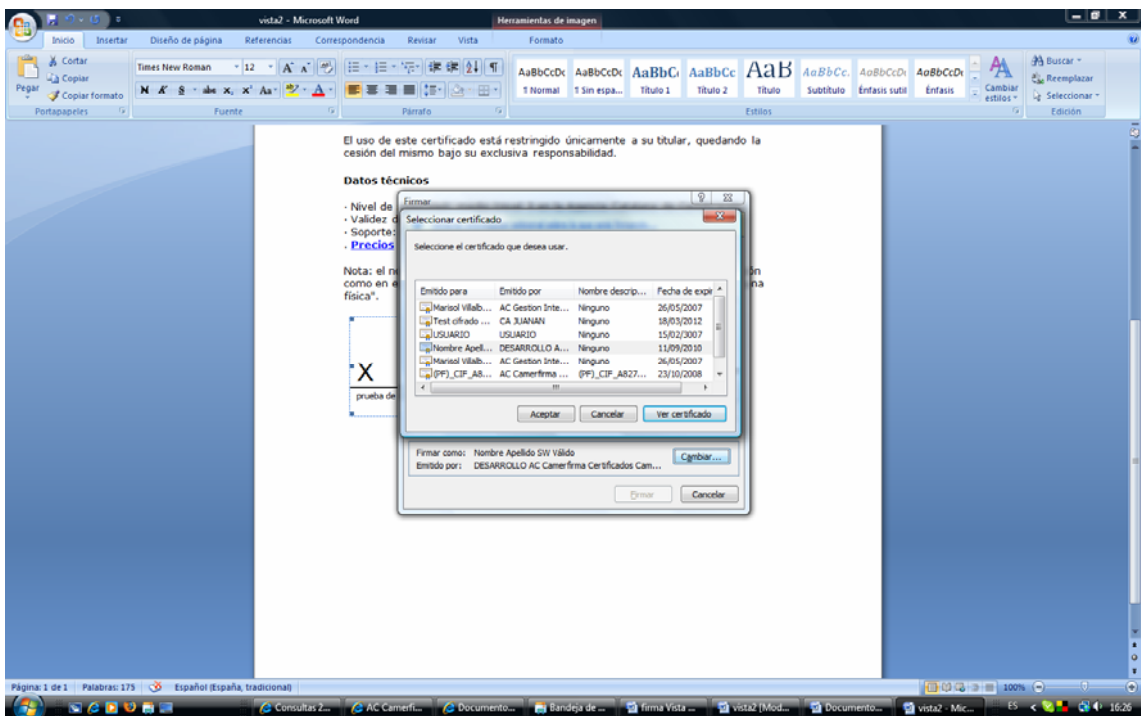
vista2 - Microsoft Word
Herramientas de imagen
Inicio Insertar Diseño de página Referencias Correspondencia Revisar Vista Formato
Cortar
Copiar
Pegar
Copiar formato
Portapapeles
Times New Roman 12
Fuente
Párrafo
AaBbCcDc ¶ Normal
AaBbCcDc ¶ Sin espa...
AaBbC Título 1
AaBbCc Título 2
AaB Título
AaBbCc. Subtítulo
AaBbCcDc Énfasis sutil
AaBbCcDc Énfasis
Cambiar estilos
Estilos
Buscar
Reemplazar
Seleccionar
Edición

El uso de este certificado está restringido únicamente a su titular, quedando la cesión del mismo bajo su exclusiva responsabilidad.

Datos técnicos

· Nivel de
· Validez d
· Soporte:
· Precios

Nota: el n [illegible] ón como en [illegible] na física".

X
prueba de

Firmar
Seleccionar certificado
Seleccione el certificado que desea usar.

| Emitido para | Emitido por | Nombre descrip... | Fecha de expir |
|---|---|---|---|
| Marisol Villalb... | AC Gestion Inte... | Ninguno | 26/05/2007 |
| Test cifrado ... | CA JUANAN | Ninguno | 18/03/2012 |
| USUARIO | USUARIO | Ninguno | 15/02/3007 |
| Nombre Apell... | DESARROLLO A... | Ninguno | 11/09/2010 |
| Marisol Villalb... | AC Gestion Inte... | Ninguno | 26/05/2007 |
| (PF)_CIF_A8... | AC Camerfirma ... | (PF)_CIF_A827... | 23/10/2008 |

Aceptar Cancelar Ver certificado

Firmar como: Nombre Apellido SW Válido
Emitido por: DESARROLLO AC Camerfirma Certificados Cam...
Cambiar...
Firmar Cancelar

Página: 1 de 1 Palabras: 175 Español (España, tradicional)
100%
Consultas 2... AC Camerfi... Documento... Bandeja de ... firma Vista ... vista2 [Mod... Documento... vista2 - Mic...
ES 16:26